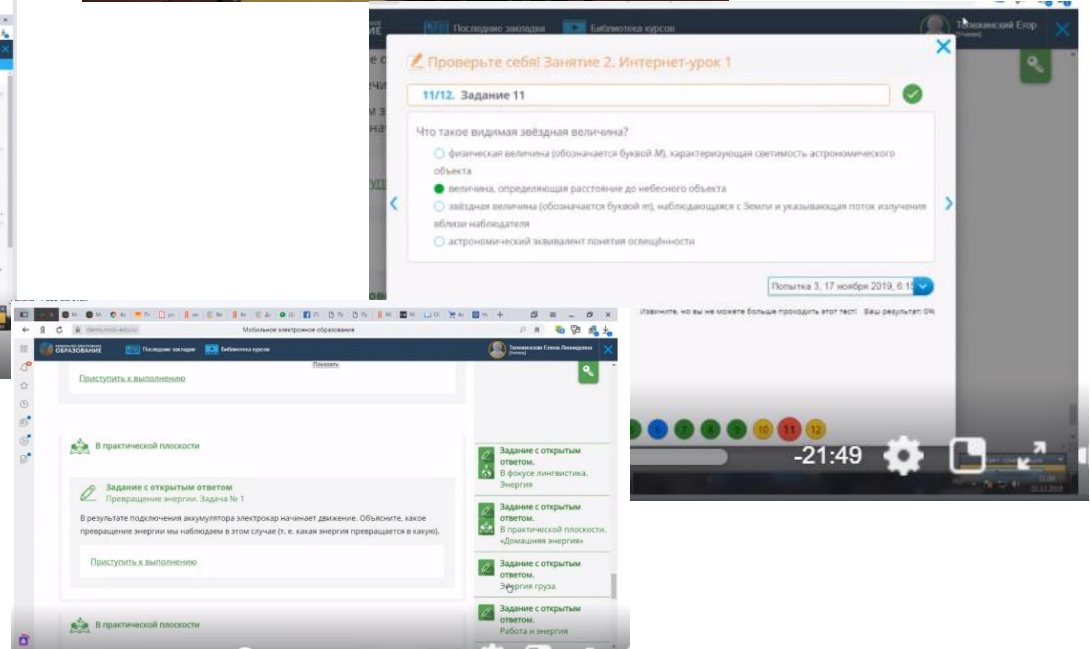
Последние закладки
Библиотека курсов
Талежанский Егор

Проверьте себя! Занятие 2. Интернет-урок 1

11/12. Задание 11

Что такое видимая звёздная величина?

физическая величина (обозначается буквой M), характеризующая светимость астрономического объекта
величина, определяющая расстояние до небесного объекта
звёздная величина (обозначается буквой m), наблюдающаяся с Земли и указывающая поток излучения вблизи наблюдателя
астрономический эквивалент понятия освещённости

Попытка 3, 17 ноября 2019, 6:1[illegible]

Извините, но вы не можете больше проходить этот тест! Ваш результат: 0%

10 11 12

-21:49

demo.mob-edu.ru
Мобильное электронное образование
ОБРАЗОВАНИЕ
Последние закладки
Библиотека курсов
Талежанская Елена Леонидовна

Показать
Приступить к выполнению

В практической плоскости

Задание с открытым ответом
Превращение энергии. Задача № 1

В результате подключения аккумулятора электрокар начинает движение. Объясните, какое превращение энергии мы наблюдаем в этом случае (т. е. какая энергия превращается в какую).

Приступить к выполнению

В практической плоскости

Задание с открытым ответом.
В фокусе лингвистика. Энергия

Задание с открытым ответом.
В практической плоскости. «Домашняя энергия»

Задание с открытым ответом.
Энергия груза

Задание с открытым ответом.
Работа и энергия